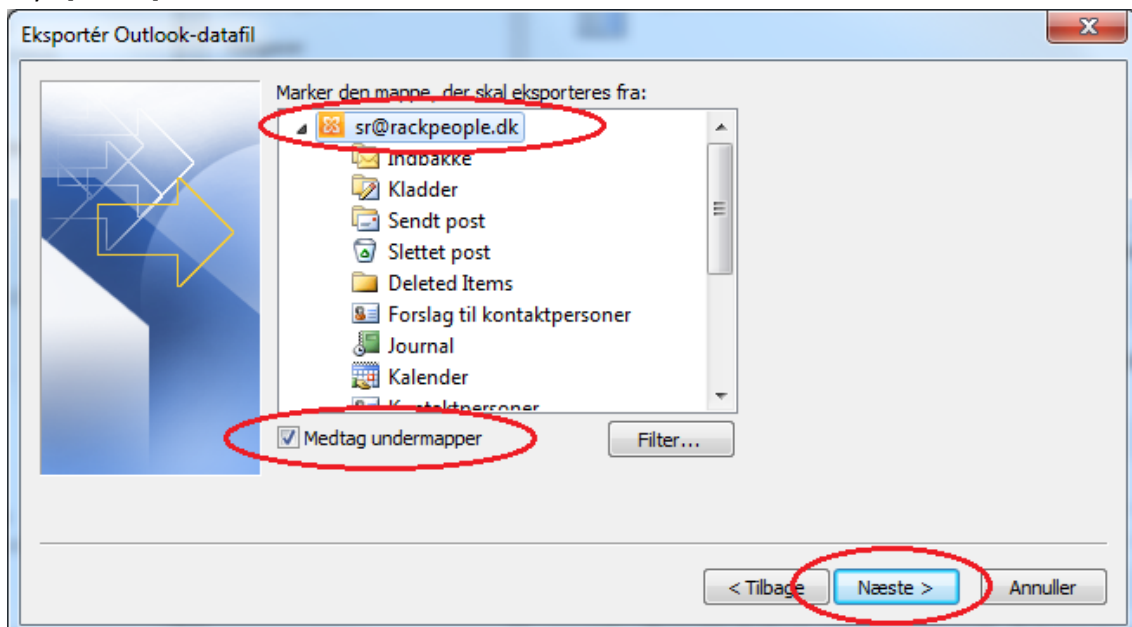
Eksportér Outlook-datafil

Marker den mappe, der skal eksporteres fra:

sr@rackpeople.dk
Indbakke
Kladder
Sendt post
Slettet post
Deleted Items
Forslag til kontaktpersoner
Journal
Kalender
Kontaktpersoner

Medtag undermapper

Filter...

< Tilbage
Næste >
Annuller